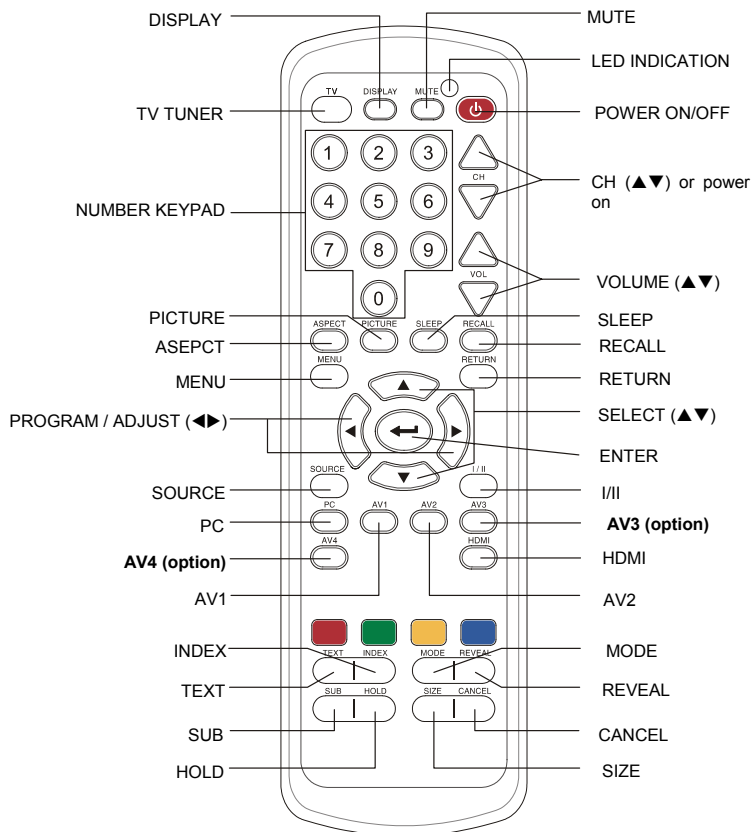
DISPLAY

MUTE

LED INDICATION

TV TUNER

POWER ON/OFF

CH (▲▼) or power on

NUMBER KEYPAD

VOLUME (▲▼)

PICTURE

SLEEP

ASEPCT

RECALL

MENU

RETURN

PROGRAM / ADJUST (◀▶)

SELECT (▲▼)

ENTER

SOURCE

I/II

PC

AV3 (option)

AV4 (option)

HDMI

AV1

AV2

INDEX

MODE

TEXT

REVEAL

SUB

CANCEL

HOLD

SIZE

TV DISPLAY MUTE

1 2 3 CH

4 5 6

7 8 9 VOL

0

ASPECT PICTURE SLEEP RECALL

MENU RETURN

SOURCE I / II

PC AV1 AV2 AV3

AV4 HDMI

TEXT INDEX MODE REVEAL

SUB HOLD SIZE CANCEL